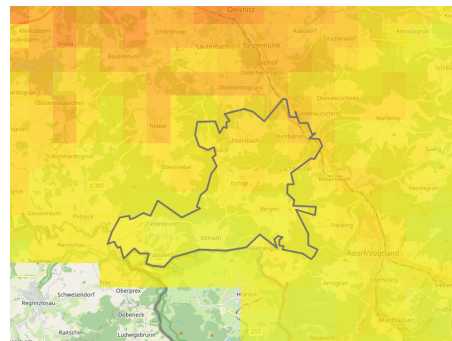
Oelsnitz
Tirpersdorf
Tannenbergsthal
Dröda
Rosenbach
Lauterbach
Triebel
Oberwürschnitz
Marieney
Hundhaupten
Eichigt
Bergen
Ebmath
Adorf/Vogtland
Schwesendorf
Regnitzlosau
Oberprex
Döbeneck
Raitschin
Ludwigsbrunn
S 307
Bärendorf
Freiberg
Arnoldsgrün
Gassenreuth
Posseck
Remtengrün
Gettengrün
Ebersbach
Rebersreuth
Untertriebel
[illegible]